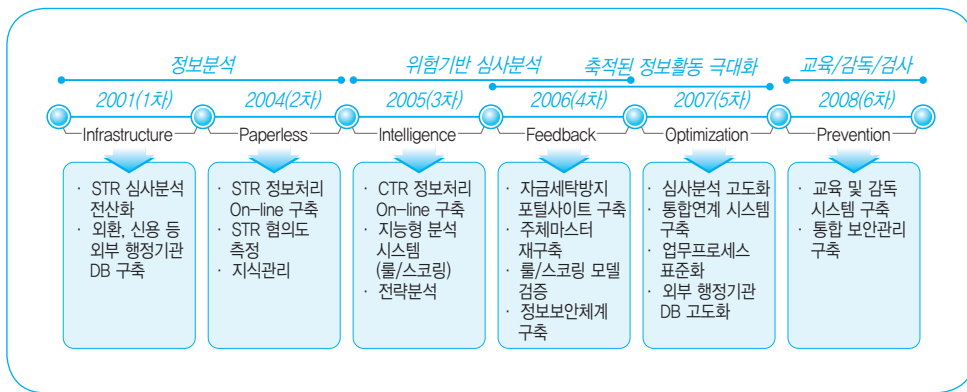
정보분석

위험기반 심사분석

축적된 정보활동 극대화

교육/감독/검사

2001(1차)
Infrastructure
· STR 심사분석 전산화
· 외환, 신용 등 외부 행정기관 DB 구축

2004(2차)
Paperless
· STR 정보처리 On-line 구축
· STR 혐의도 측정
· 지식관리

2005(3차)
Intelligence
· CTR 정보처리 On-line 구축
· 지능형 분석 시스템 (룰/스코링)
· 전략분석

2006(4차)
Feedback
· 자금세탁방지 포털사이트 구축
· 주체마스터 재구축
· 룰/스코링 모델 검증
· 정보보안체계 구축

2007(5차)
Optimization
· 심사분석 고도화
· 통합연계 시스템 구축
· 업무프로세스 표준화
· 외부 행정기관 DB 고도화

2008(6차)
Prevention
· 교육 및 감독 시스템 구축
· 통합 보안관리 구축